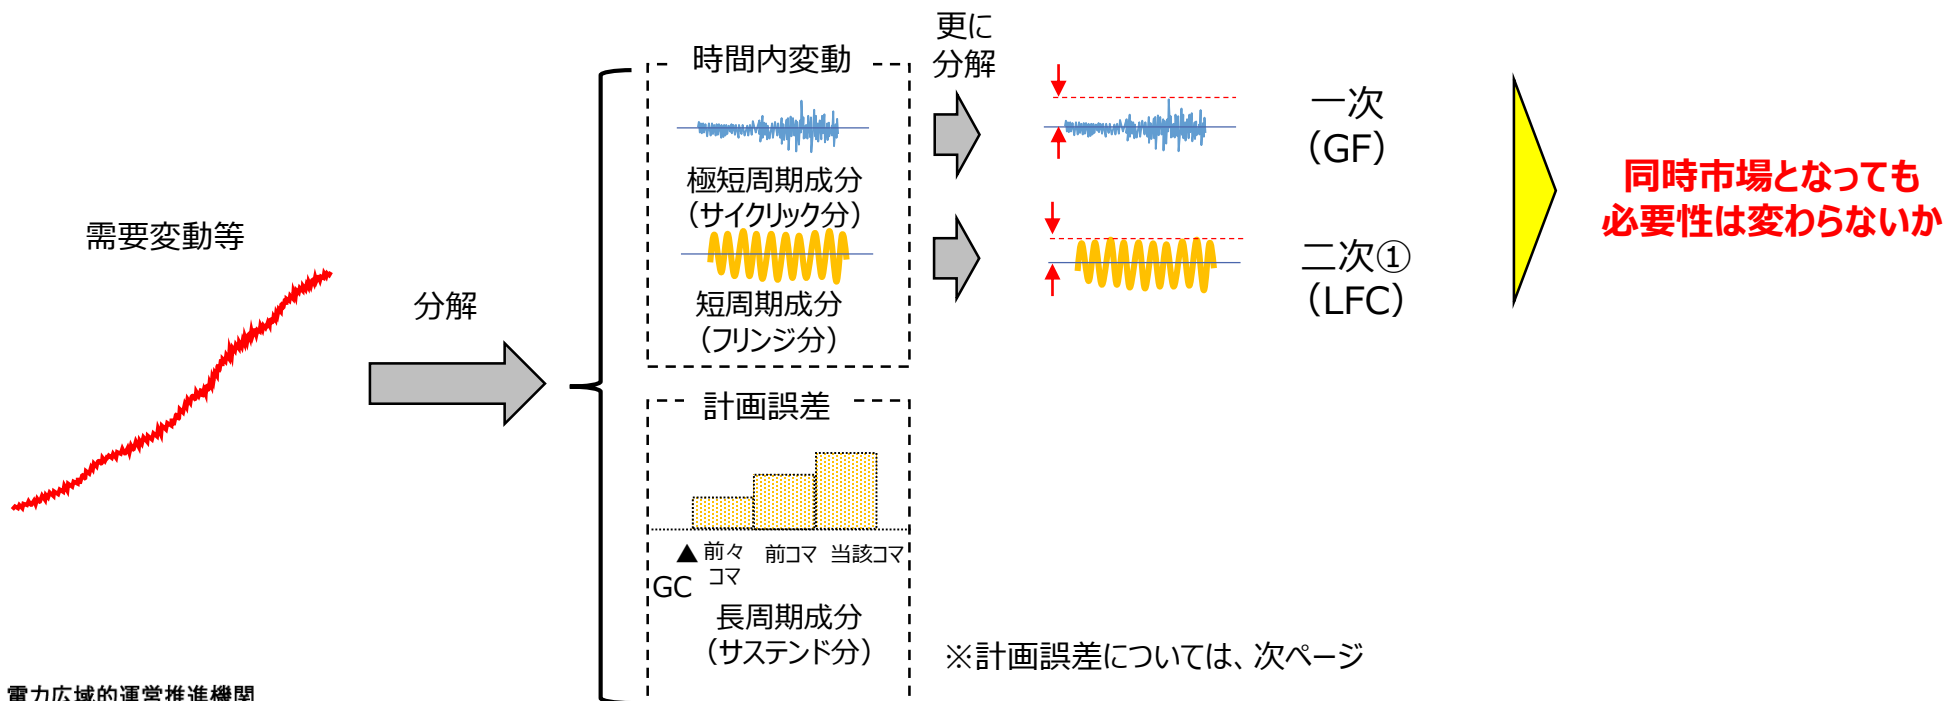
需要変動等

分解

時間内変動

極短周期成分
（サイクリック分）

短周期成分
（フリンジ分）

計画誤差

▲ 前々コマ　前コマ　当該コマ
GC

長周期成分
（サステンド分）

更に
分解

一次
（GF）

二次①
（LFC）

同時市場となっても
必要性は変わらないか

※計画誤差については、次ページ

電力広域的運営推進機関